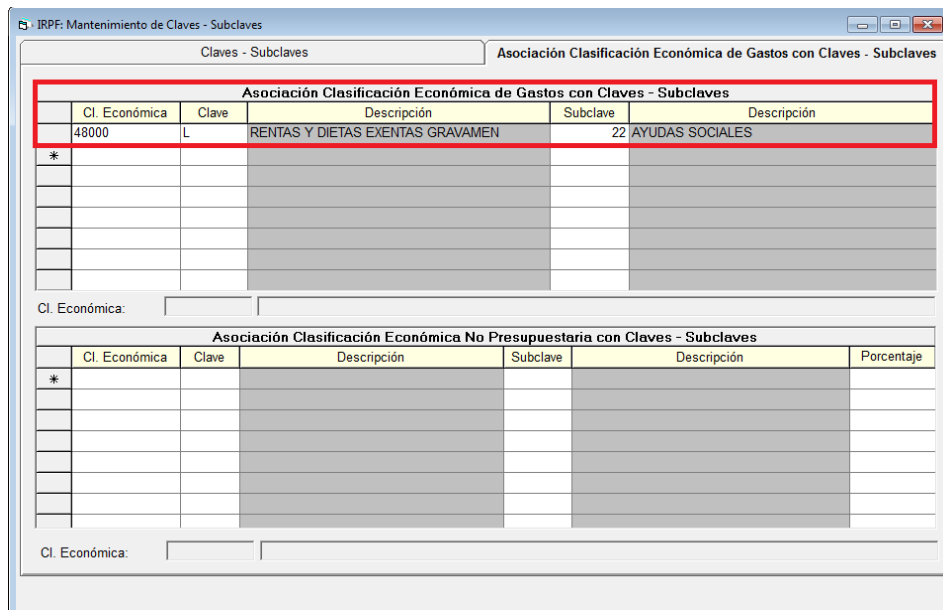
IRPF: Mantenimiento de Claves - Subclaves

Claves - Subclaves

Asociación Clasificación Económica de Gastos con Claves - Subclaves

Asociación Clasificación Económica de Gastos con Claves - Subclaves

| | Cl. Económica | Clave | Descripción | Subclave | Descripción |
|---|---|---|---|---|---|
| | 48000 | L | RENTAS Y DIETAS EXENTAS GRAVAMEN | 22 | AYUDAS SOCIALES |
| * | | | | | |

Cl. Económica:

Asociación Clasificación Económica No Presupuestaria con Claves - Subclaves

| | Cl. Económica | Clave | Descripción | Subclave | Descripción | Porcentaje |
|---|---|---|---|---|---|---|
| * | | | | | | |

Cl. Económica: